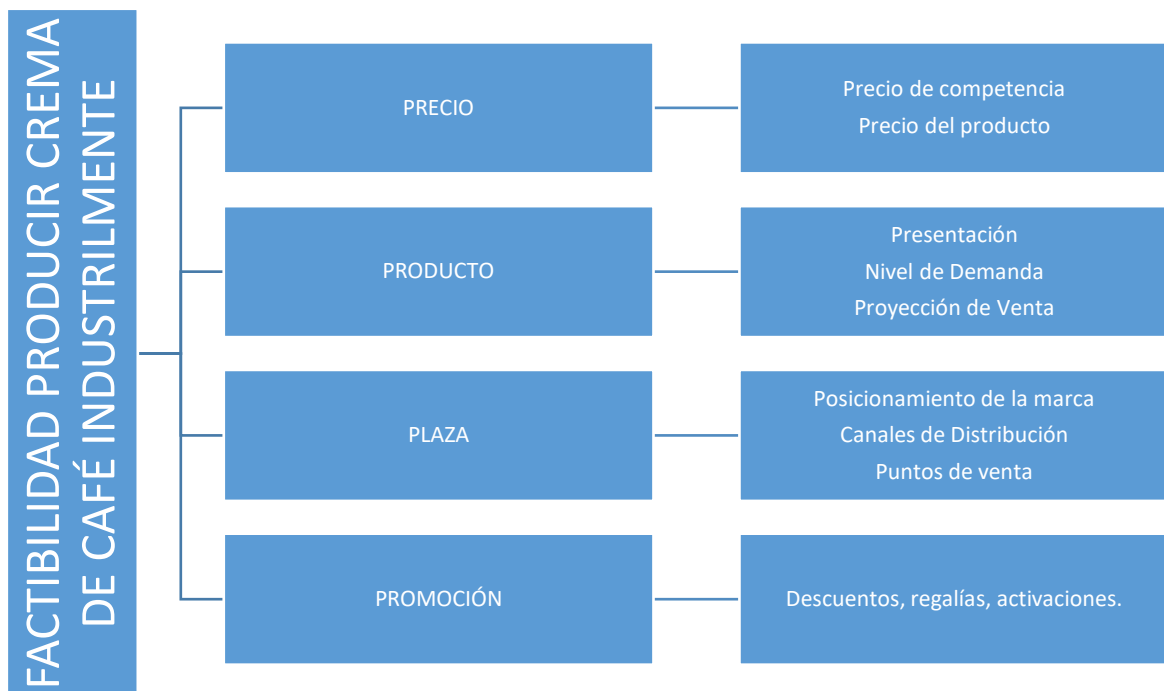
FACTIBILIDAD PRODUCIR CREMA DE CAFÉ INDUSTRILMENTE

PRECIO

Precio de competencia
Precio del producto

PRODUCTO

Presentación
Nivel de Demanda
Proyección de Venta

PLAZA

Posicionamiento de la marca
Canales de Distribución
Puntos de venta

PROMOCIÓN

Descuentos, regalías, activaciones.